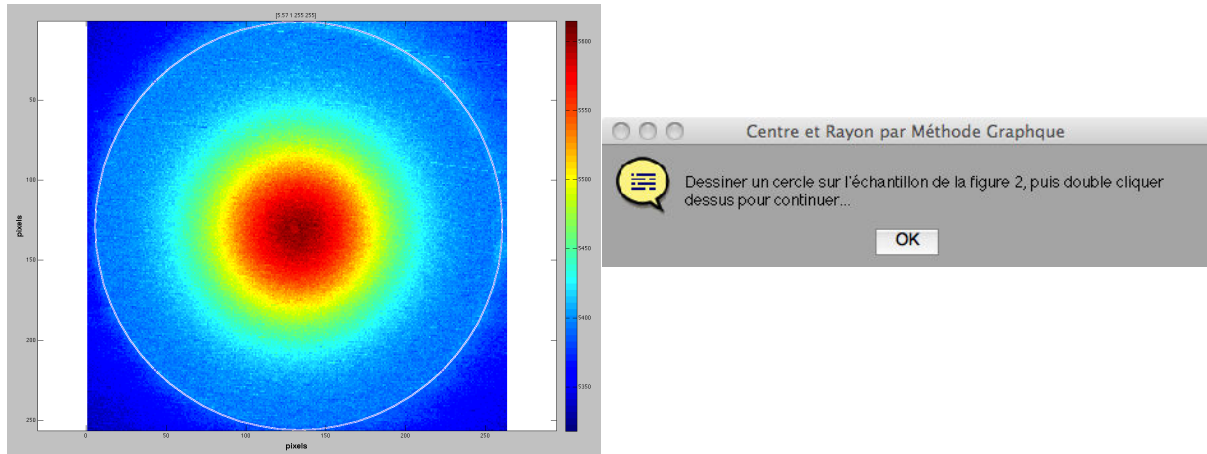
[5.57 1 255 255]

50
100
150
200
250

pixels

0
50
100
150
200
250

pixels

5600
5550
5500
5450
5400
5350

Centre et Rayon par Méthode Graphque

Dessiner un cercle sur l'échantillon de la figure 2, puis double cliquer dessus pour continuer...

OK